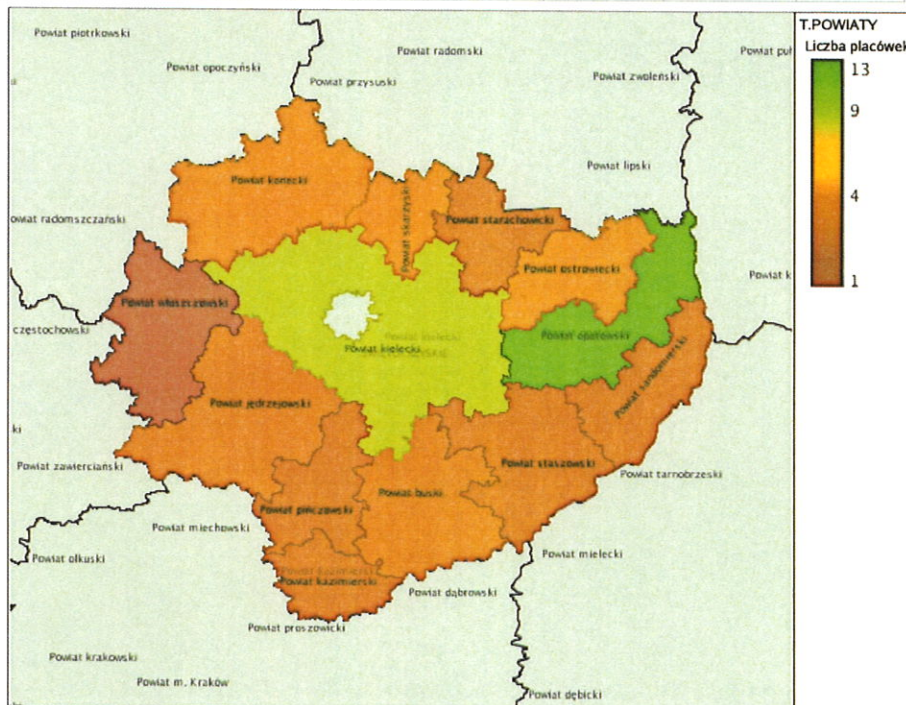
Powiat piotrkowski
Powiat opoczyński
Powiat radomski
Powiat przysuski
Powiat zwoleński
Powiat pu
Powiat lipski
Powiat radomszczański
Powiat konecki
Powiat skarżyski
Powiat starachowicki
Powiat ostrowiecki
Powiat k
częstochowski
Powiat włoszczowski
Powiat kielecki
Powiat opatowski
Powiat sandomierski
Powiat jędrzejowski
Powiat zawierciański
Powiat staszowski
Powiat tarnobrzeski
Powiat buski
Powiat pińczowski
Powiat miechowski
Powiat olkuski
Powiat mielecki
Powiat kazimierski
Powiat dąbrowski
Powiat proszowicki
Powiat krakowski
Powiat m. Kraków
Powiat dębicki

T.POWIATY
Liczba placówek
13
9
4
1